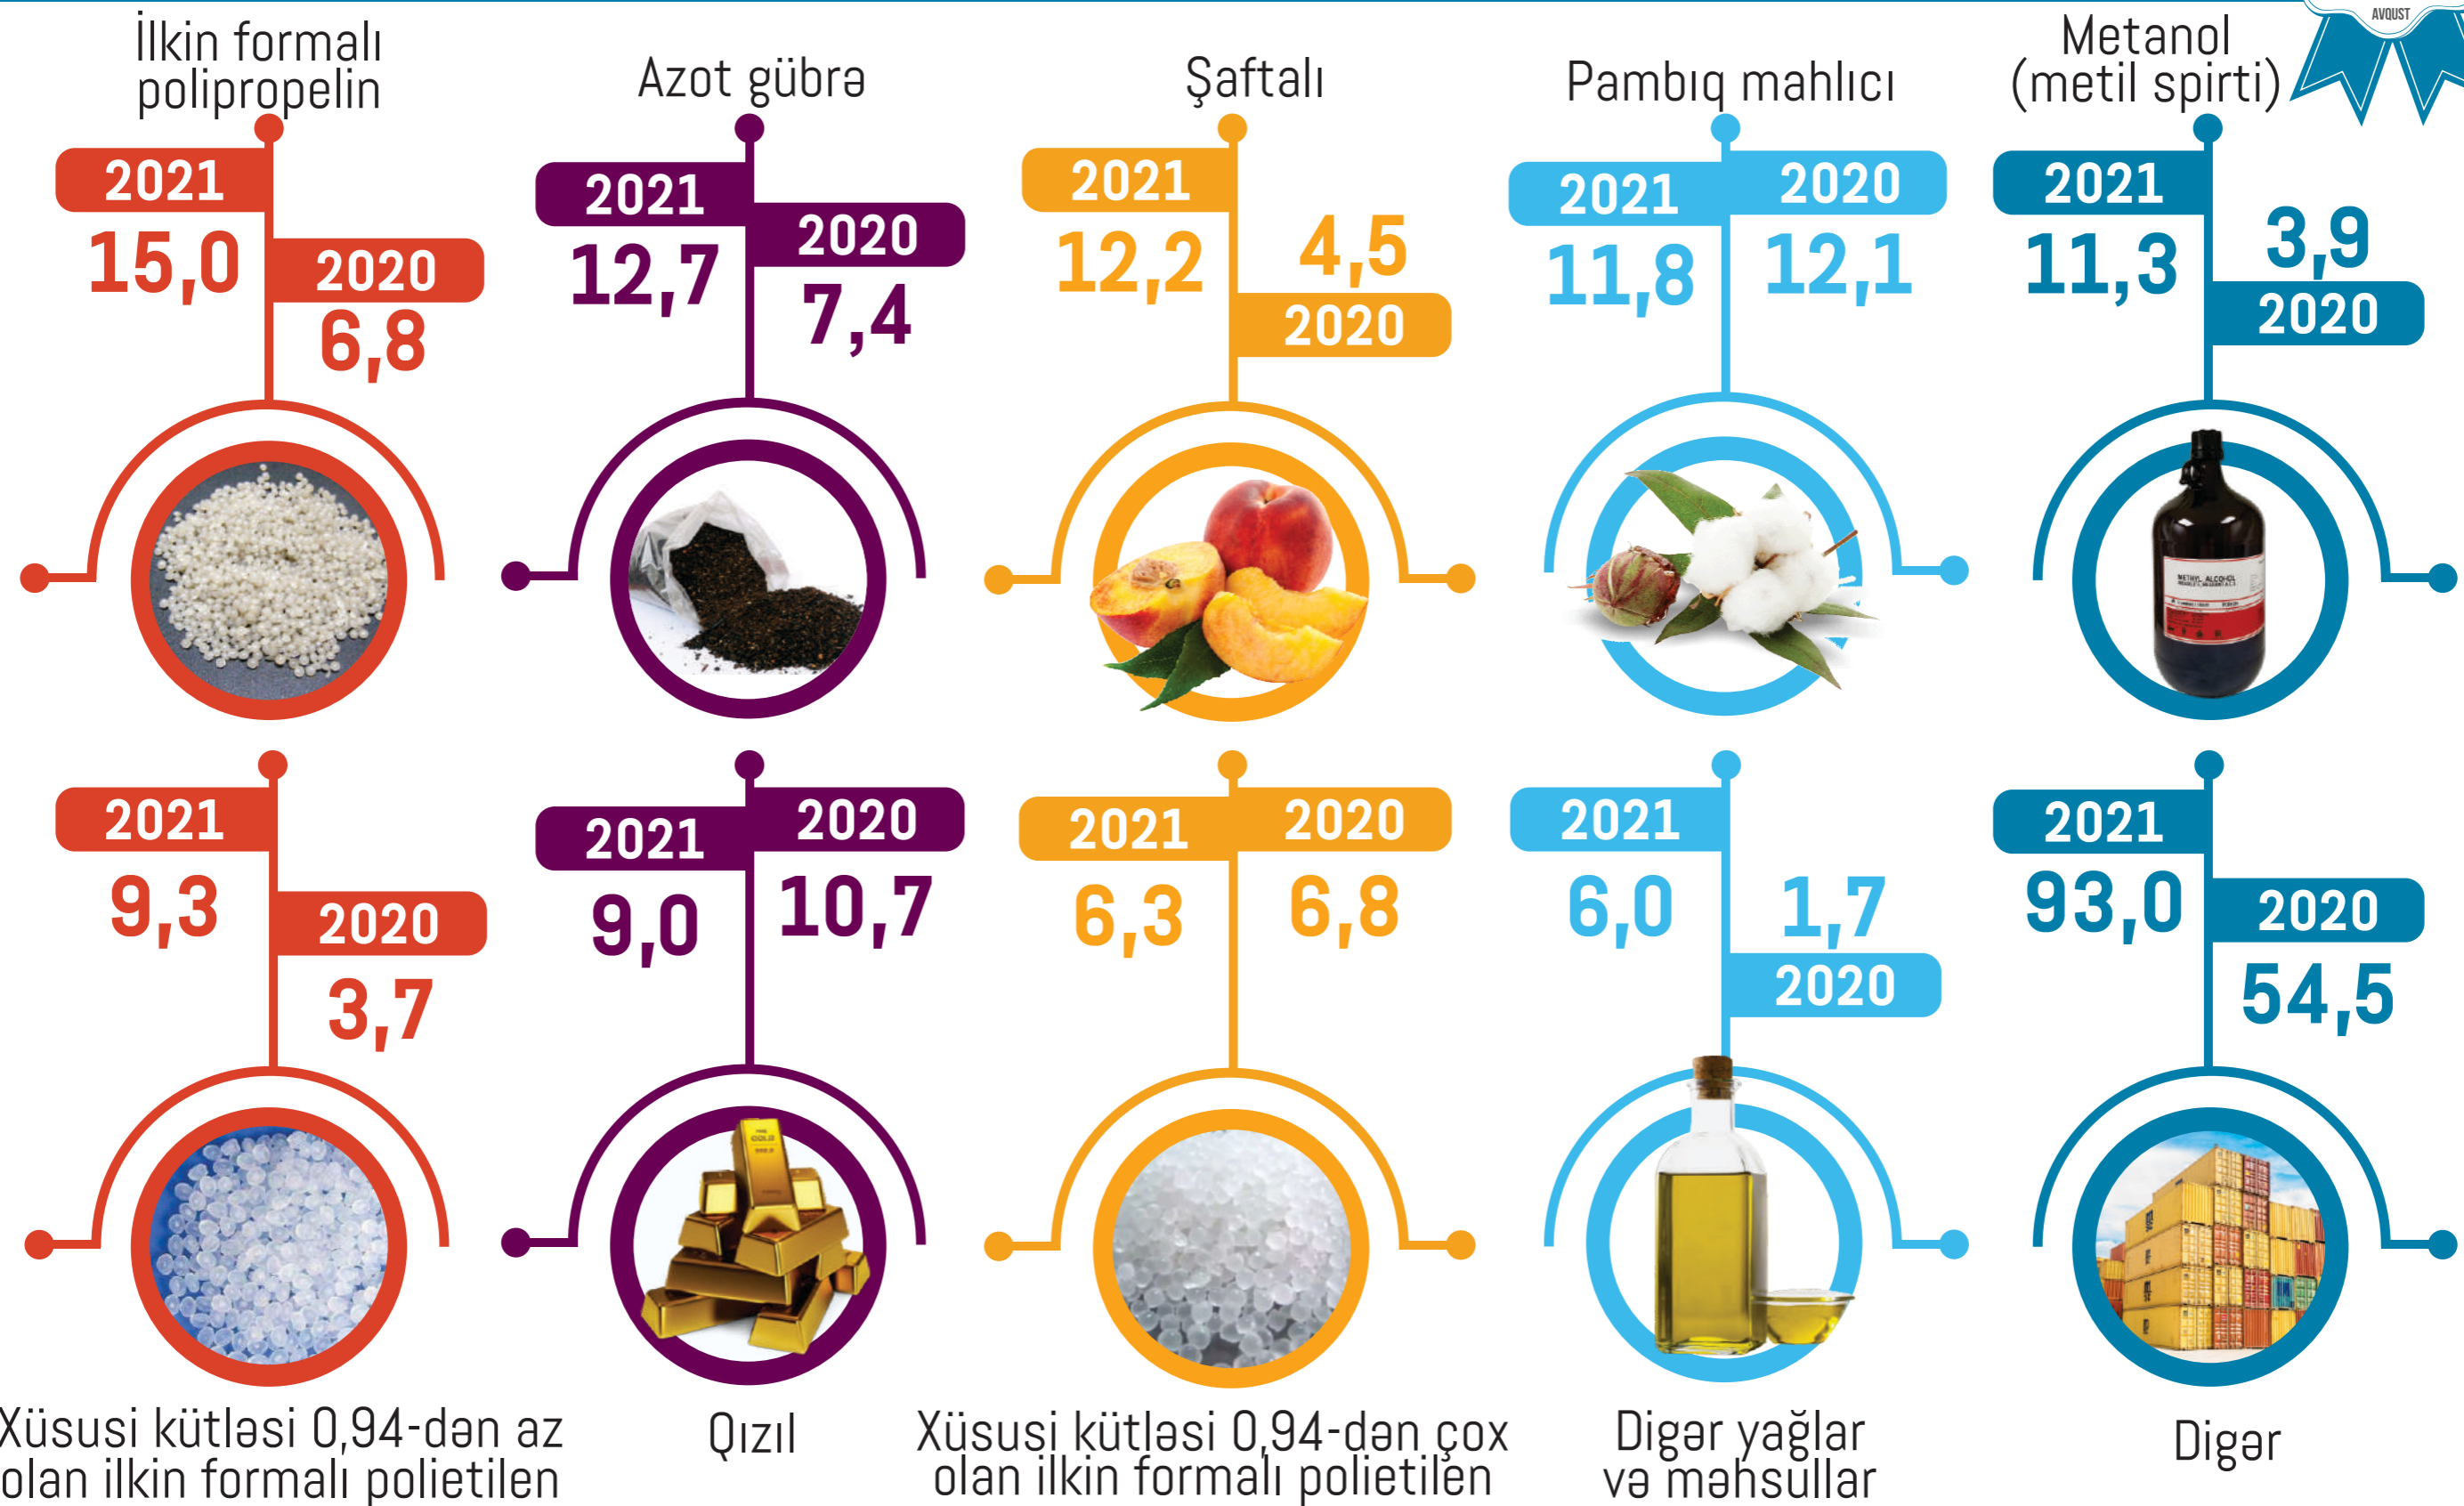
AVQUST

İlkin formalı polipropelin
2021
15,0
2020
6,8

Azot gübrə
2021
12,7
2020
7,4

Şaftalı
2021
12,2
4,5
2020

Pambıq mahlıcı
2021
2020
11,8
12,1

Metanol (metil spirti)
2021
11,3
3,9
2020

METHYL ALCOHOL

2021
9,3
2020
3,7
Xüsusi kütləsi 0,94-dən az olan ilkin formalı polietilen

2021
2020
9,0
10,7
Qızıl

2021
2020
6,3
6,8
Xüsusi kütləsi 0,94-dən çox olan ilkin formalı polietilen

2021
6,0
1,7
2020
Digər yağlar və məhsullar

2021
93,0
2020
54,5
Digər